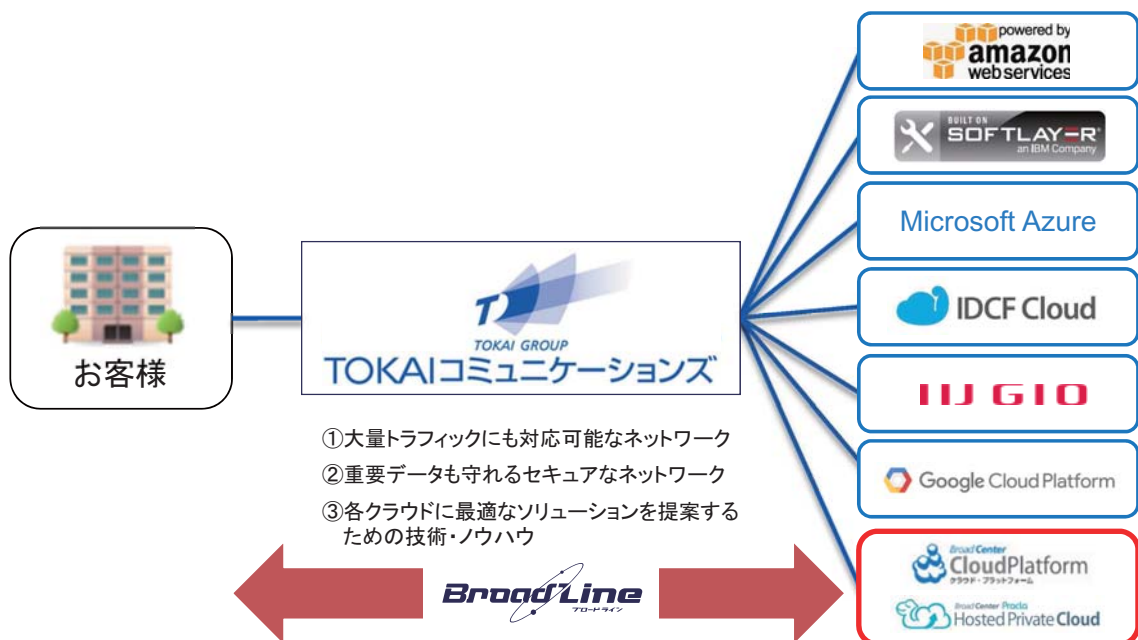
powered by
amazon
webservices

BUILT ON
SOFTLAYER
an IBM Company

Microsoft Azure

IDCF Cloud

IIJ GIO

Google Cloud Platform

Broad Center
CloudPlatform
クラウド・プラットフォーム

Broad Center Prado
Hosted Private Cloud

お客様

T
TOKAI GROUP
TOKAIコミュニケーションズ

①大量トラフィックにも対応可能なネットワーク
②重要データも守れるセキュアなネットワーク
③各クラウドに最適なソリューションを提案するための技術・ノウハウ

BroadLine
ブロードライン